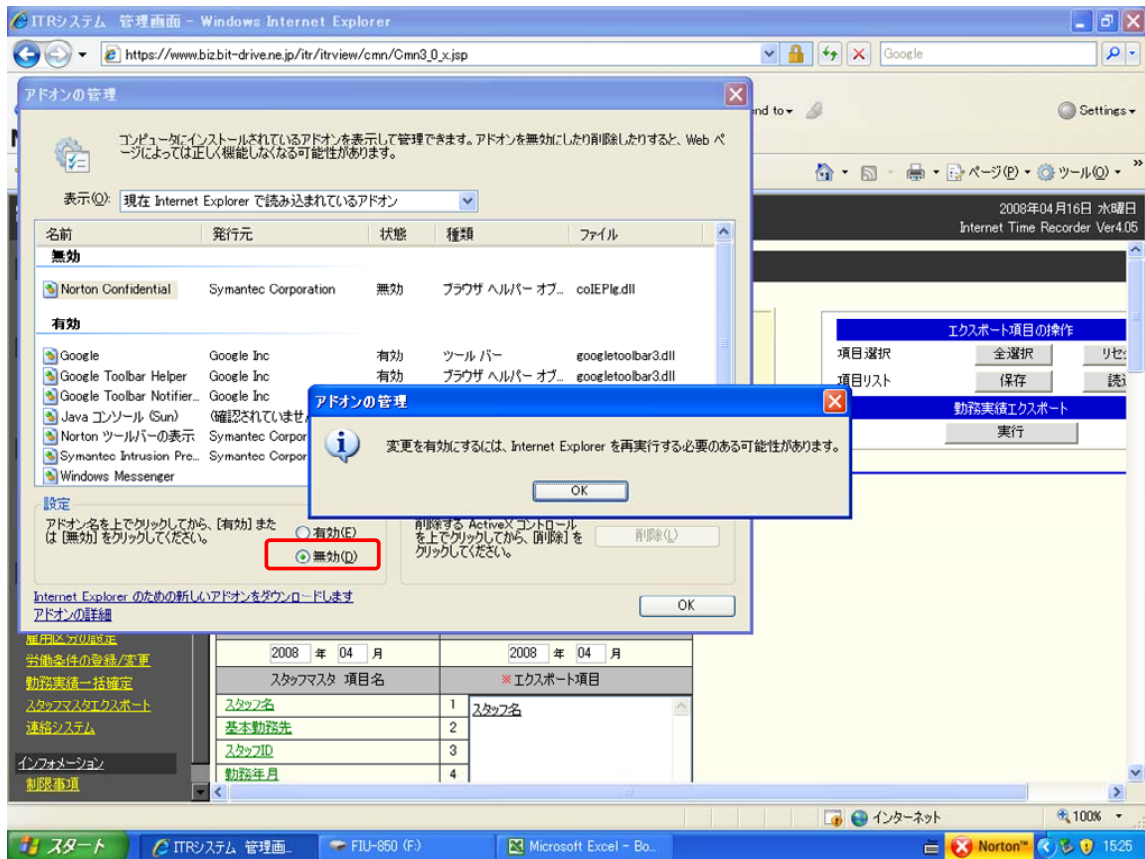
ITRシステム 管理画面 - Windows Internet Explorer

https://www.biz.bit-drive.ne.jp/itr/itrview/cmn/Cmn3_0_x.jsp

Google

アドオンの管理

コンピュータにインストールされているアドオンを表示して管理できます。アドオンを無効にしたり削除したりすると、Web ページによっては正しく機能しなくなる可能性があります。

表示(O): 現在 Internet Explorer で読み込まれているアドオン

| 名前 | 発行元 | 状態 | 種類 | ファイル |
|---|---|---|---|---|
| 無効 | | | | |
| Norton Confidential | Symantec Corporation | 無効 | ブラウザ ヘルパー オブ... | coIEPlg.dll |
| 有効 | | | | |
| Google | Google Inc | 有効 | ツール バー | googletoolbar3.dll |
| Google Toolbar Helper | Google Inc | 有効 | ブラウザ ヘルパー オブ... | googletoolbar3.dll |
| Google Toolbar Notifier... | Google Inc | | | |
| Java コンソール (Sun) | (確認されていませ | | | |
| Norton ツールバーの表示 | Symantec Corpor | | | |
| Symantec Intrusion Pre... | Symantec Corpor | | | |
| Windows Messenger | | | | |

設定
アドオン名を上でクリックしてから、[有効] または [無効] をクリックしてください。
有効(E)
無効(D)
削除する ActiveX コントロールを上でクリックしてから、[削除] をクリックしてください。
削除(L)

Internet Explorer のための新しいアドオンをダウンロードします
アドオンの詳細
OK

アドオンの管理
変更を有効にするには、Internet Explorer を再実行する必要のある可能性があります。
OK

nd to
Settings
ページ(P) ツール(O)
2008年04月16日 水曜日
Internet Time Recorder Ver4.05

エクスポート項目の操作
項目選択 全選択 リセ
項目リスト 保存 読
勤務実績エクスポート
実行

雇用区分設定
労働条件の登録/変更
勤務実績一括確定
スタッフマスタエクスポート
連絡システム
インフォメーション
制限事項

2008 年 04 月
2008 年 04 月
スタッフマスタ 項目名
※エクスポート項目
スタッフ名
基本勤務先
スタッフID
勤務年月
1 スタッフ名
2
3
4

インターネット
100%

スタート
ITRシステム 管理画...
FIU-850 (F:)
Microsoft Excel - Bo...
Norton
15:25